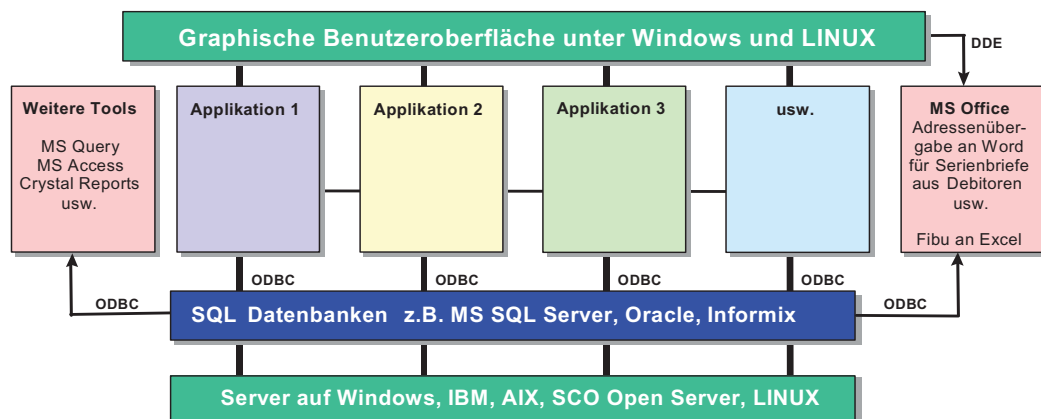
Graphische Benutzeroberfläche unter Windows und LINUX

DDE

Weitere Tools

MS Query
MS Access
Crystal Reports
usw.

Applikation 1

Applikation 2

Applikation 3

usw.

MS Office
Adressenübergabe an Word für Serienbriefe aus Debitoren usw.

Fibu an Excel

ODBC

ODBC

ODBC

ODBC

ODBC

ODBC

SQL Datenbanken z.B. MS SQL Server, Oracle, Informix

Server auf Windows, IBM, AIX, SCO Open Server, LINUX